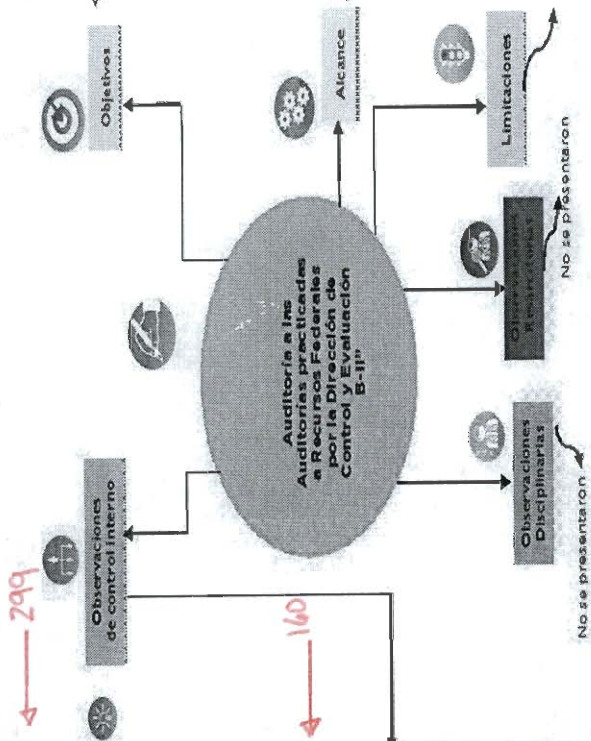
Objetivos

Alcance

Limitaciones

Auditoría a las Auditorías practicadas a Recursos Federales por la Dirección de Control y Evaluación B-II

Observaciones de control interno

299

160

Observaciones Disciplinarias

No se presentaron

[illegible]

No se presentaron